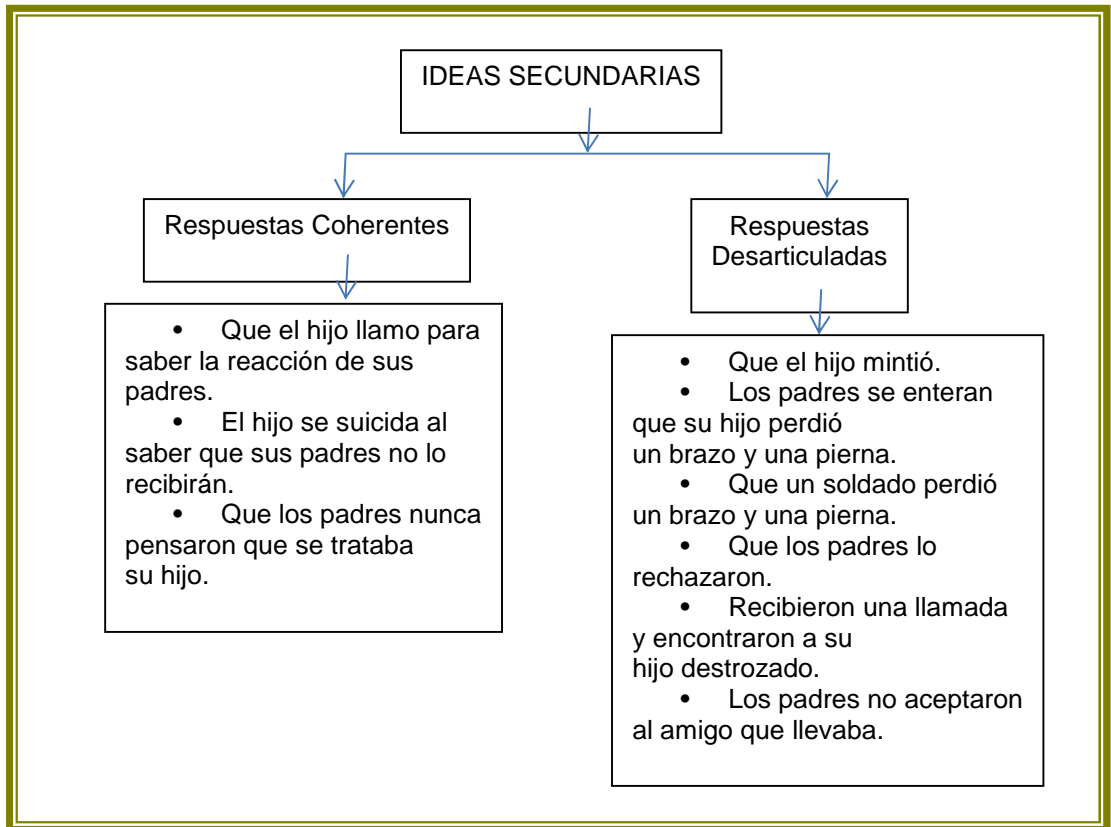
IDEAS SECUNDARIAS

Respuestas Coherentes

- Que el hijo llamo para saber la reacción de sus padres.
- El hijo se suicida al saber que sus padres no lo recibirán.
- Que los padres nunca pensaron que se trataba su hijo.

Respuestas Desarticuladas

- Que el hijo mintió.
- Los padres se enteran que su hijo perdió un brazo y una pierna.
- Que un soldado perdió un brazo y una pierna.
- Que los padres lo rechazaron.
- Recibieron una llamada y encontraron a su hijo destrozado.
- Los padres no aceptaron al amigo que llevaba.